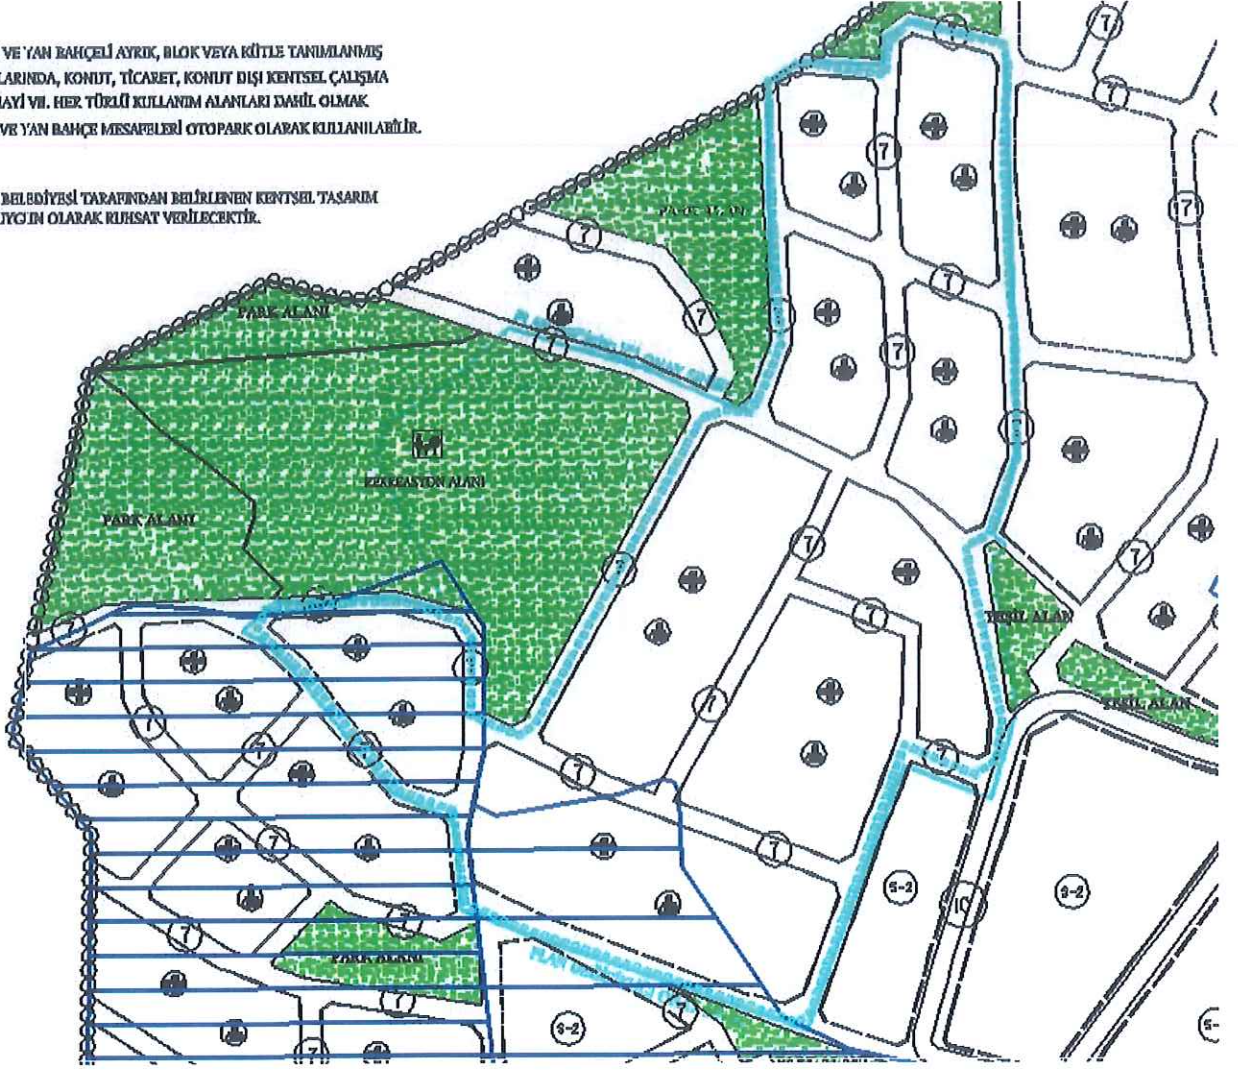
VE YAN BAHÇELİ AYRIK, BLOK VEYA KİTLE TANIMLANMIŞ
LARINDA, KONUT, TİCARET, KONUT DIŞI KENTSEL ÇALIŞMA
NAYİ VB. HER TÜRLÜ KULLANIM ALANLARI DAHİL OLMAK
VE YAN BAHÇE MESAFELERİ OTOPARK OLARAK KULLANILABİLİR.

BELEDİYESİ TARAFINDAN BELİRLENEN KENTSEL TASARIM
UYGUN OLARAK RUHSAT VERİLECEKTİR.

7
7
7
7
7
PARK ALANI
7
7
7
PARK ALANI
7
7
7
REKREASYON ALANI
7
PARK ALANI
7
7
7
7
TEŞİL ALAN
7
TEŞİL ALAN
7
7
7
7
7
7
S-2
10
S-2
7
PARK ALANI
7
7
S-2
7
7
S-